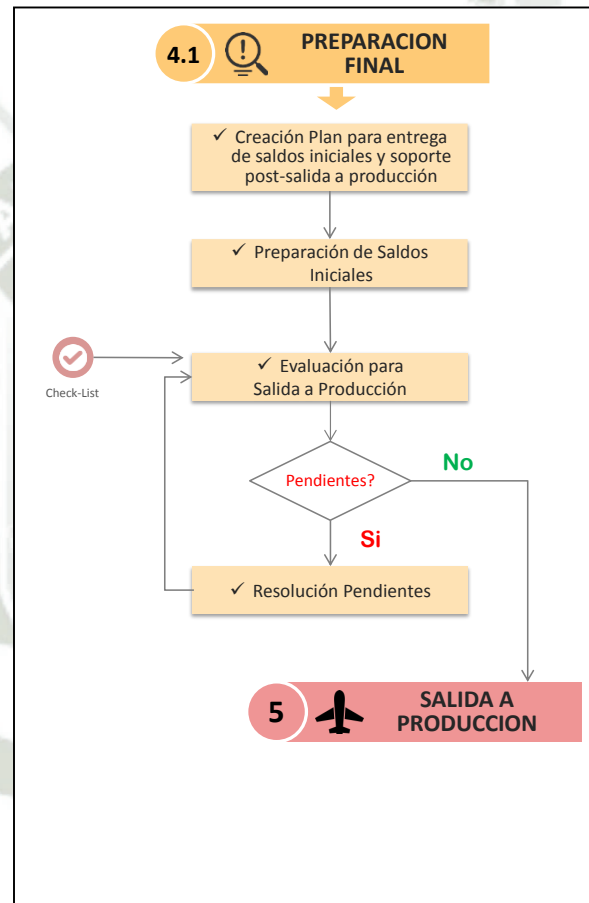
4.1 PREPARACION FINAL

✓ Creación Plan para entrega de saldos iniciales y soporte post-salida a producción

✓ Preparación de Saldos Iniciales

Check-List

✓ Evaluación para Salida a Producción

Pendientes?

No

Si

✓ Resolución Pendientes

5 SALIDA A PRODUCCION